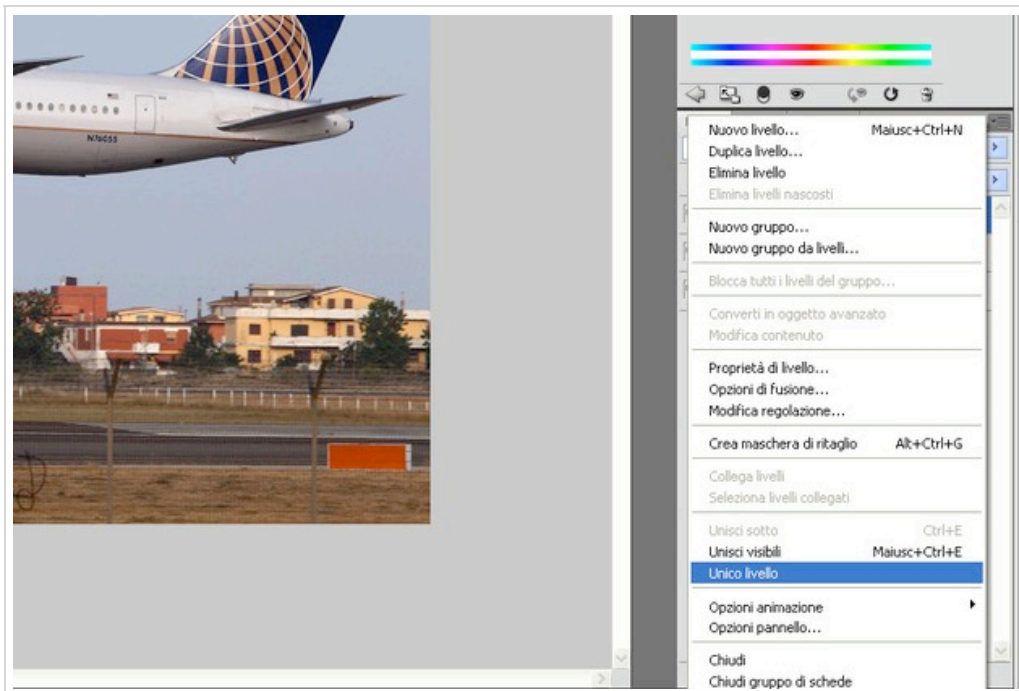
N76055

Nuovo livello... Maiusc+Ctrl+N
Duplica livello...
Elimina livello
Elimina livelli nascosti

Nuovo gruppo...
Nuovo gruppo da livelli...

Blocca tutti i livelli del gruppo...

Converti in oggetto avanzato
Modifica contenuto

Proprietà di livello...
Opzioni di fusione...
Modifica regolazione...

Crea maschera di ritaglio Alt+Ctrl+G

Collega livelli
Seleziona livelli collegati

Unisci sotto Ctrl+E
Unisci visibili Maiusc+Ctrl+E
Unico livello

Opzioni animazione
Opzioni pannello...

Chiudi
Chiudi gruppo di schede